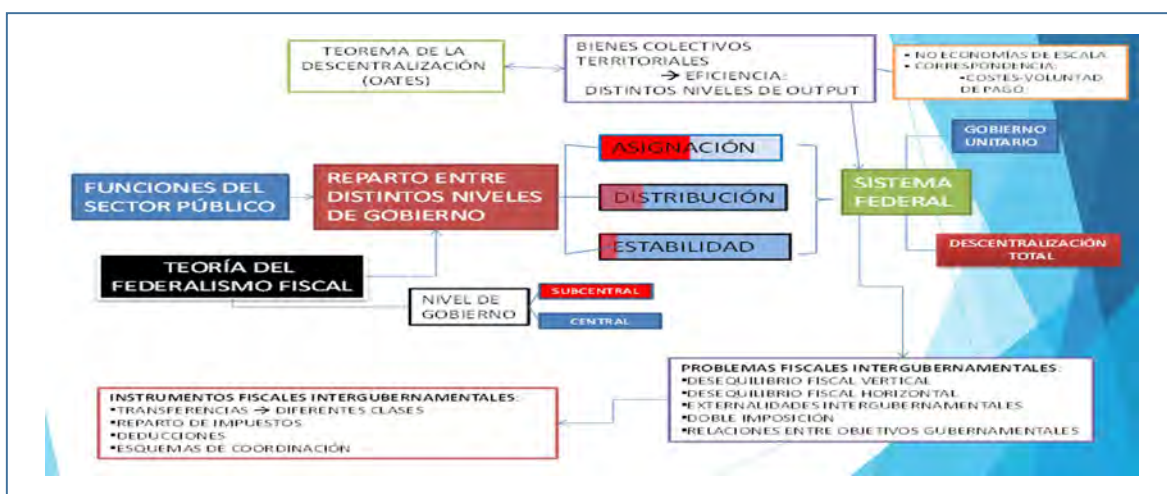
TEOREMA DE LA DESCENTRALIZACIÓN (OATES)

BIENES COLECTIVOS TERRITORIALES
→ EFICIENCIA:
DISTINTOS NIVELES DE OUTPUT

• NO ECONOMÍAS DE ESCALA
• CORRESPONDENCIA:
•COSTES-VOLUNTAD DE PAGO.

GOBIERNO UNITARIO

FUNCIONES DEL SECTOR PÚBLICO

REPARTO ENTRE DISTINTOS NIVELES DE GOBIERNO

ASIGNACIÓN

DISTRIBUCIÓN

ESTABILIDAD

SISTEMA FEDERAL

DESCENTRALIZACIÓN TOTAL

TEORÍA DEL FEDERALISMO FISCAL

NIVEL DE GOBIERNO

SUBCENTRAL

CENTRAL

PROBLEMAS FISCALES INTERGUBERNAMENTALES:
•DESEQUILIBRIO FISCAL VERTICAL
•DESEQUILIBRIO FISCAL HORIZONTAL
•EXTERNALIDADES INTERGUBERNAMENTALES
•DOBLE IMPOSICIÓN
•RELACIONES ENTRE OBJETIVOS GUBERNAMENTALES

INSTRUMENTOS FISCALES INTERGUBERNAMENTALES:
•TRANSFERENCIAS → DIFERENTES CLASES
•REPARTO DE IMPUESTOS
•DEDUCCIONES
•ESQUEMAS DE COORDINACIÓN